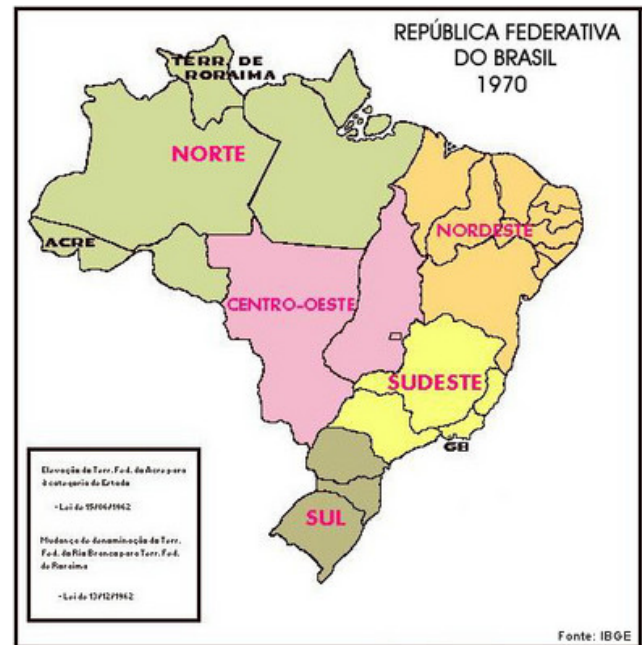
REPÚBLICA FEDERATIVA DO BRASIL 1970

TERR. DE RORAIMA

NORTE

ACRE

NORDESTE

CENTRO-OESTE

SUDESTE

GB

SUL

Elevação do Terr. Fed. do Acre para a categoria de Estado

- Lei de 15/06/1962

Mudança de denominação do Terr. Fed. do Rio Branco para Terr. Fed. de Roraima

- Lei de 13/12/1962

Fonte: IBGE